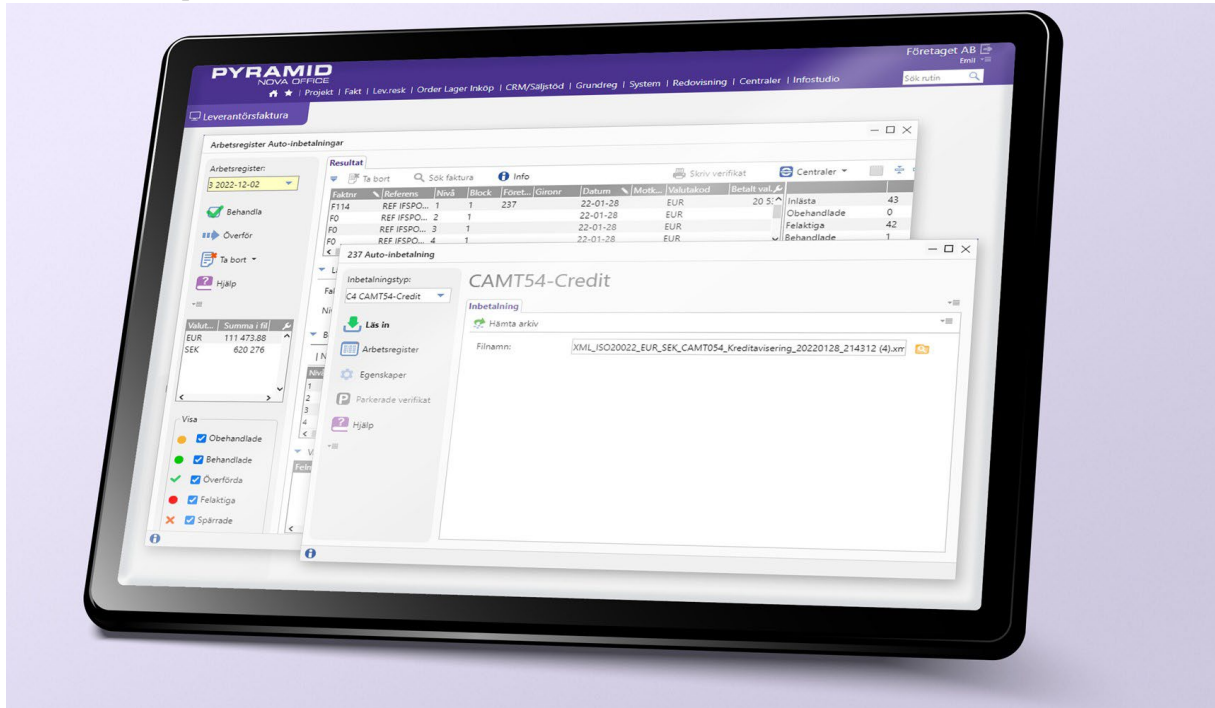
PYRAMID
NOVA OFFICE
Projekt | Fakt | Lev.resk | Order Lager Inköp | CRM/Säljstöd | Grundreg | System | Redovisning | Centraler | Infostudio

Företaget AB
Emil
Sök rutin

Leverantörsfaktura

Arbetsregister Auto-inbetalningar

Arbetsregister:
3 2022-12-02

Behandla
Överför
Ta bort
Hjälp

| Valut... | Summa i fil |
|---|---|
| EUR | 111 473.88 |
| SEK | 620 276 |

Visa
Obehandlade
Behandlade
Överförda
Felaktiga
Spärrade

Resultat
Ta bort
Sök faktura
Info
Skriv verifikat
Centraler

| Faktnr | Referens | Nivå | Block | Föret... | Gironr | Datum | Motk... | Valutakod | Betalt val. |
|---|---|---|---|---|---|---|---|---|---|
| F114 | REF IFSPO... | 1 | 1 | 237 | | 22-01-28 | | EUR | 20 5 |
| F0 | REF IFSPO... | 2 | 1 | | | 22-01-28 | | EUR | |
| F0 | REF IFSPO... | 3 | 1 | | | 22-01-28 | | EUR | |
| F0 | REF IFSPO... | 4 | 1 | | | 22-01-28 | | EUR | |

| | |
|---|---|
| Inlästa | 43 |
| Obehandlade | 0 |
| Felaktiga | 42 |
| Behandlade | 1 |

237 Auto-inbetalning

Inbetalningstyp:
C4 CAMT54-Credit

Läs in
Arbetsregister
Egenskaper
Parkerade verifikat
Hjälp

CAMT54-Credit
Inbetalning
Hämta arkiv
Filnamn: XML_ISO20022_EUR_SEK_CAMT054_Kreditavisering_20220128_214312 (4).xm